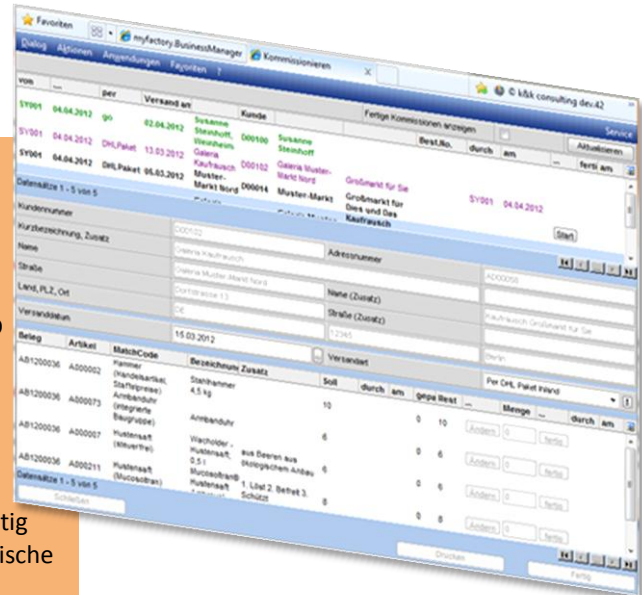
Favoriten | myfactory.BusinessManager | Kommissionieren

Dialog Aktionen Anwendungen Favoriten ?

© k&k consulting dev:42

Service

von | ... | per | Versand am | Kunde | Fertige Komissionen anzeigen

Aktualisieren

| | | | | | | Best.Nr. | durch | am | ... | fertig am |
|---|---|---|---|---|---|---|---|---|---|---|
| SY001 | 04.04.2012 | go | 02.04.2012 | Susanne Steinhoff, Weinheim | D00100 | Susanne Steinhoff | | | | |
| SY001 | 04.04.2012 | DHLPaket | 13.03.2012 | Galeria Kaufrausch | D00102 | Galeria Muster-Markt Nord | Großmarkt für Sie | SY001 | 04.04.2012 | |
| SY001 | 04.04.2012 | DHLPaket | 05.03.2012 | Muster-Markt Nord | D00014 | Muster-Markt | Großmarkt für Dies und Das Kaufrausch | | | |

Datensätze 1 - 5 von 5

Start

Kundennummer | D00102
Kurzbezeichnung, Zusatz | Galeria Kaufrausch | Adressnummer | AD00056
Name | Galeria Muster-Markt Nord
Straße | Dorfstrasse 13 | Name (Zusatz) | Kaufrausch Großmarkt für Sie
Land, PLZ, Ort | DE | Straße (Zusatz) | 12345 | Berlin
Versanddatum | 15.03.2012 | Versandart | Per DHL Paket Inland

| Beleg | Artikel | MatchCode | Bezeichnung | Zusatz | Soll | durch | am | gepackt | Rest | ... | Menge | ... | durch | am |
|---|---|---|---|---|---|---|---|---|---|---|---|---|---|---|
| AB1200036 | A000002 | Hammer (Handelsartikel; Staffelpreise) | Stahlhammer 4,5 kg | | 10 | | | 0 | 10 | Ändern | 0 | fertig | | |
| AB1200036 | A000073 | Armbanduhr (integrierte Baugruppe) | Armbanduhr | | 6 | | | 0 | 6 | Ändern | 0 | fertig | | |
| AB1200036 | A000007 | Hustensaft (steuerfrei) | Wacholder - Hustensaft; 0,5 l | aus Beeren aus ökologischem Anbau | 6 | | | 0 | 6 | Ändern | 0 | fertig | | |
| AB1200036 | A000211 | Hustensaft (Mucosolvan) | Mucosolbran® Hustensaft | 1. Lösl 2. Befrei 3. Schützt | 8 | | | 0 | 8 | Ändern | 0 | fertig | | |

Datensätze 1 - 5 von 5

Schließen | Drucken | Fertig

tig
ische